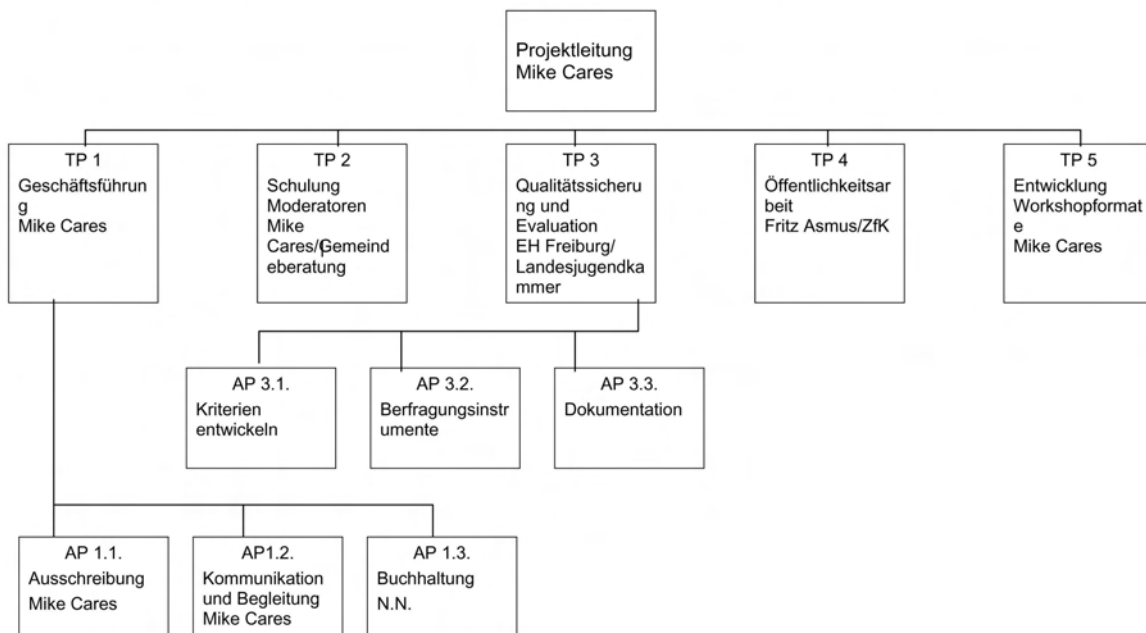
Projektleitung
Mike Cares

TP 1
Geschäftsführung
Mike Cares

TP 2
Schulung Moderatoren
Mike Cares/Gemeindeberatung

TP 3
Qualitätssicherung und Evaluation
EH Freiburg/ Landesjugendkammer

TP 4
Öffentlichkeitsarbeit
Fritz Asmus/ZfK

TP 5
Entwicklung Workshopformate
Mike Cares

AP 3.1.
Kriterien entwickeln

AP 3.2.
Berfragungsinstrumente

AP 3.3.
Dokumentation

AP 1.1.
Ausschreibung
Mike Cares

AP1.2.
Kommunikation und Begleitung
Mike Cares

AP 1.3.
Buchhaltung
N.N.